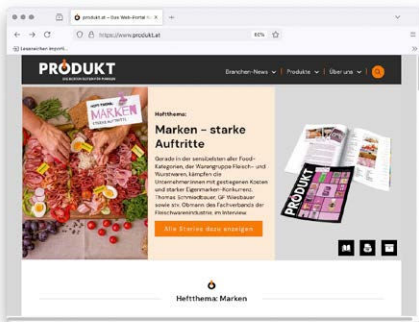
produkt.at – Das Web-Portal f... ×

https://www.produkt.at

80%

Lesezeichen importi...

PRODUKT

Branchen-News ∨ | Produkte ∨ | Über uns ∨

HEFTTHEMA MARKEN STARKE AUFTRITTE

Heftthema:

Marken – starke Auftritte

Gerade in der sensibelsten aller Food-Kategorien, der Warengruppe Fleisch- und Wurstwaren, kämpfen die Unternehmerinnen mit gestiegenen Kosten und starker Eigenmarken-Konkurrenz. Thomas Schmiedbauer, GF Wiesbauer sowie stv. Obmann des Fachverbands der Fleischwarenindustrie, im Interview

Alle Stories dazu anzeigen

PRODUKT

Heftthema: Marken